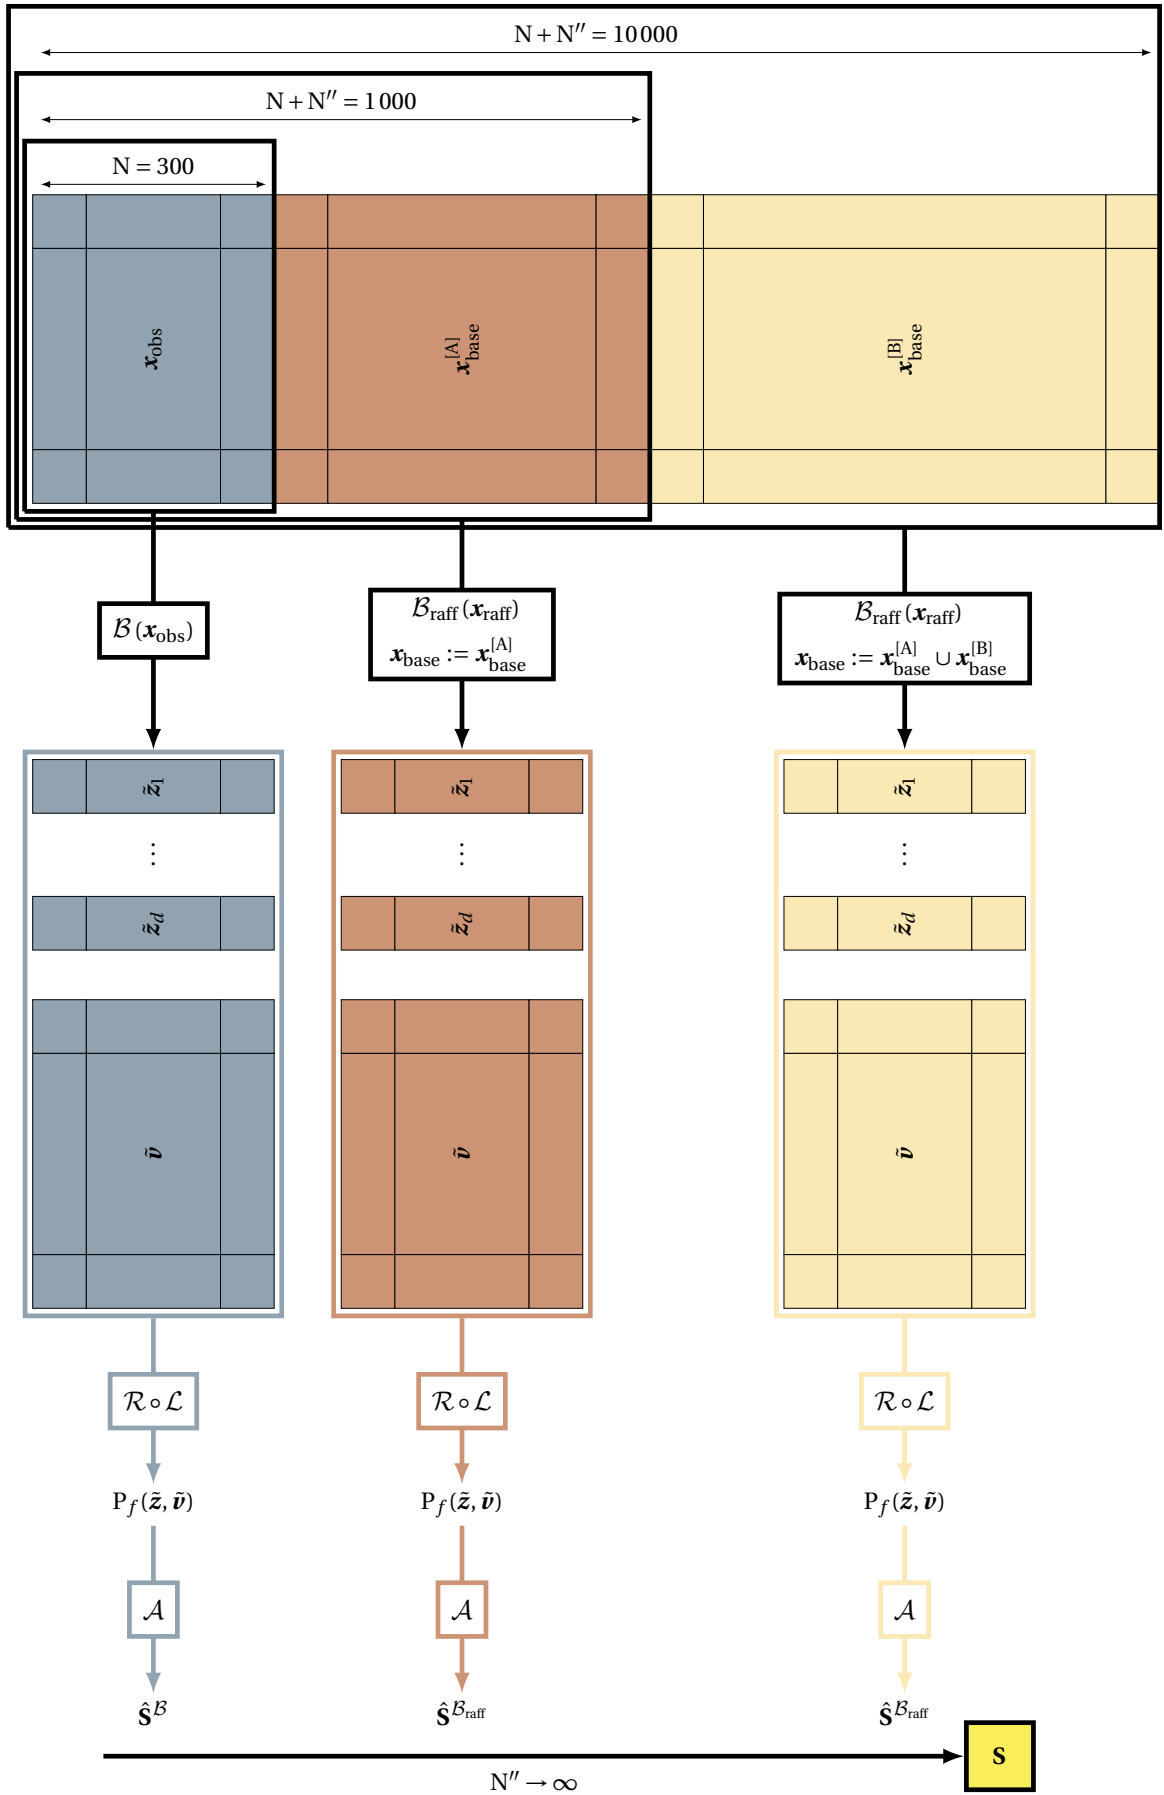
$N + N'' = 10000$

$N + N'' = 1000$

$N = 300$

$\boldsymbol{x}_{\text{obs}}$

$\boldsymbol{x}^{[A]}_{\text{base}}$

$\boldsymbol{x}^{[B]}_{\text{base}}$

$\mathcal{B}(\boldsymbol{x}_{\text{obs}})$

$\mathcal{B}_{\text{raff}}(\boldsymbol{x}_{\text{raff}})$
$\boldsymbol{x}_{\text{base}} := \boldsymbol{x}^{[A]}_{\text{base}}$

$\mathcal{B}_{\text{raff}}(\boldsymbol{x}_{\text{raff}})$
$\boldsymbol{x}_{\text{base}} := \boldsymbol{x}^{[A]}_{\text{base}} \cup \boldsymbol{x}^{[B]}_{\text{base}}$

$\tilde{\boldsymbol{z}}_1$ $\vdots$ $\tilde{\boldsymbol{z}}_d$ $\tilde{\boldsymbol{v}}$

$\tilde{\boldsymbol{z}}_1$ $\vdots$ $\tilde{\boldsymbol{z}}_d$ $\tilde{\boldsymbol{v}}$

$\tilde{\boldsymbol{z}}_1$ $\vdots$ $\tilde{\boldsymbol{z}}_d$ $\tilde{\boldsymbol{v}}$

$\mathcal{R} \circ \mathcal{L}$

$\mathcal{R} \circ \mathcal{L}$

$\mathcal{R} \circ \mathcal{L}$

$P_f(\tilde{\boldsymbol{z}}, \tilde{\boldsymbol{v}})$

$P_f(\tilde{\boldsymbol{z}}, \tilde{\boldsymbol{v}})$

$P_f(\tilde{\boldsymbol{z}}, \tilde{\boldsymbol{v}})$

$\mathcal{A}$

$\mathcal{A}$

$\mathcal{A}$

$\hat{\mathbf{S}}^{\mathcal{B}}$

$\hat{\mathbf{S}}^{\mathcal{B}_{\text{raff}}}$

$\hat{\mathbf{S}}^{\mathcal{B}_{\text{raff}}}$

$\mathbf{S}$

$N'' \to \infty$